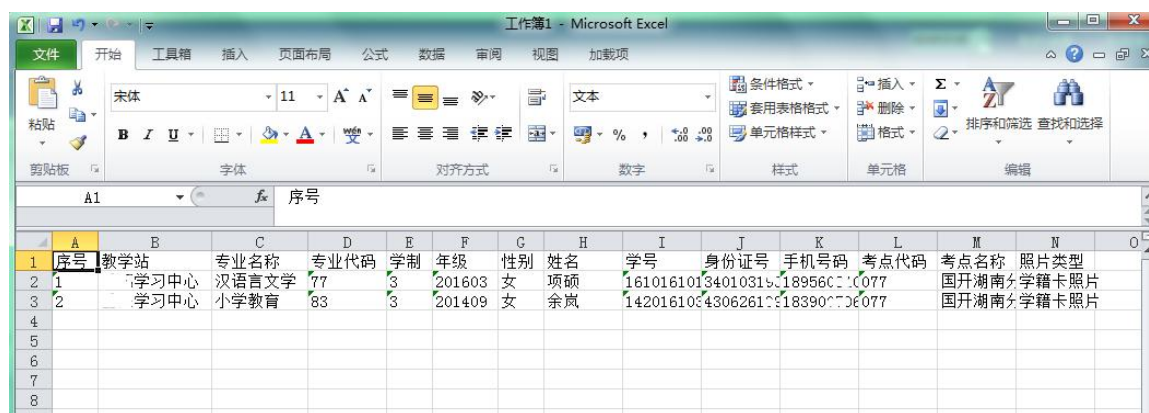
工作簿1 - Microsoft Excel

文件 开始 工具箱 插入 页面布局 公式 数据 审阅 视图 加载项

粘贴 剪贴板
宋体 11 A A
B I U
字体
对齐方式
文本
% ,
数字
条件格式 套用表格格式 单元格样式
样式
插入 删除 格式
单元格
Σ 排序和筛选 查找和选择
编辑

A1 $f_x$ 序号

| | A | B | C | D | E | F | G | H | I | J | K | L | M | N | O |
|---|---|---|---|---|---|---|---|---|---|---|---|---|---|---|---|
| 1 | 序号 | 教学站 | 专业名称 | 专业代码 | 学制 | 年级 | 性别 | 姓名 | 学号 | 身份证号 | 手机号码 | 考点代码 | 考点名称 | 照片类型 | |
| 2 | 1 | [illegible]学习中心 | 汉语言文学 | 77 | 3 | 201603 | 女 | 项硕 | 161016101 | 3401031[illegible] | 189560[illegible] | 077 | 国开湖南分 | 学籍卡照片 | |
| 3 | 2 | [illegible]学习中心 | 小学教育 | 83 | 3 | 201409 | 女 | 余岚 | 142016103 | 4306261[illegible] | 183900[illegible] | 077 | 国开湖南分 | 学籍卡照片 | |
| 4 | | | | | | | | | | | | | | | |
| 5 | | | | | | | | | | | | | | | |
| 6 | | | | | | | | | | | | | | | |
| 7 | | | | | | | | | | | | | | | |
| 8 | | | | | | | | | | | | | | | |